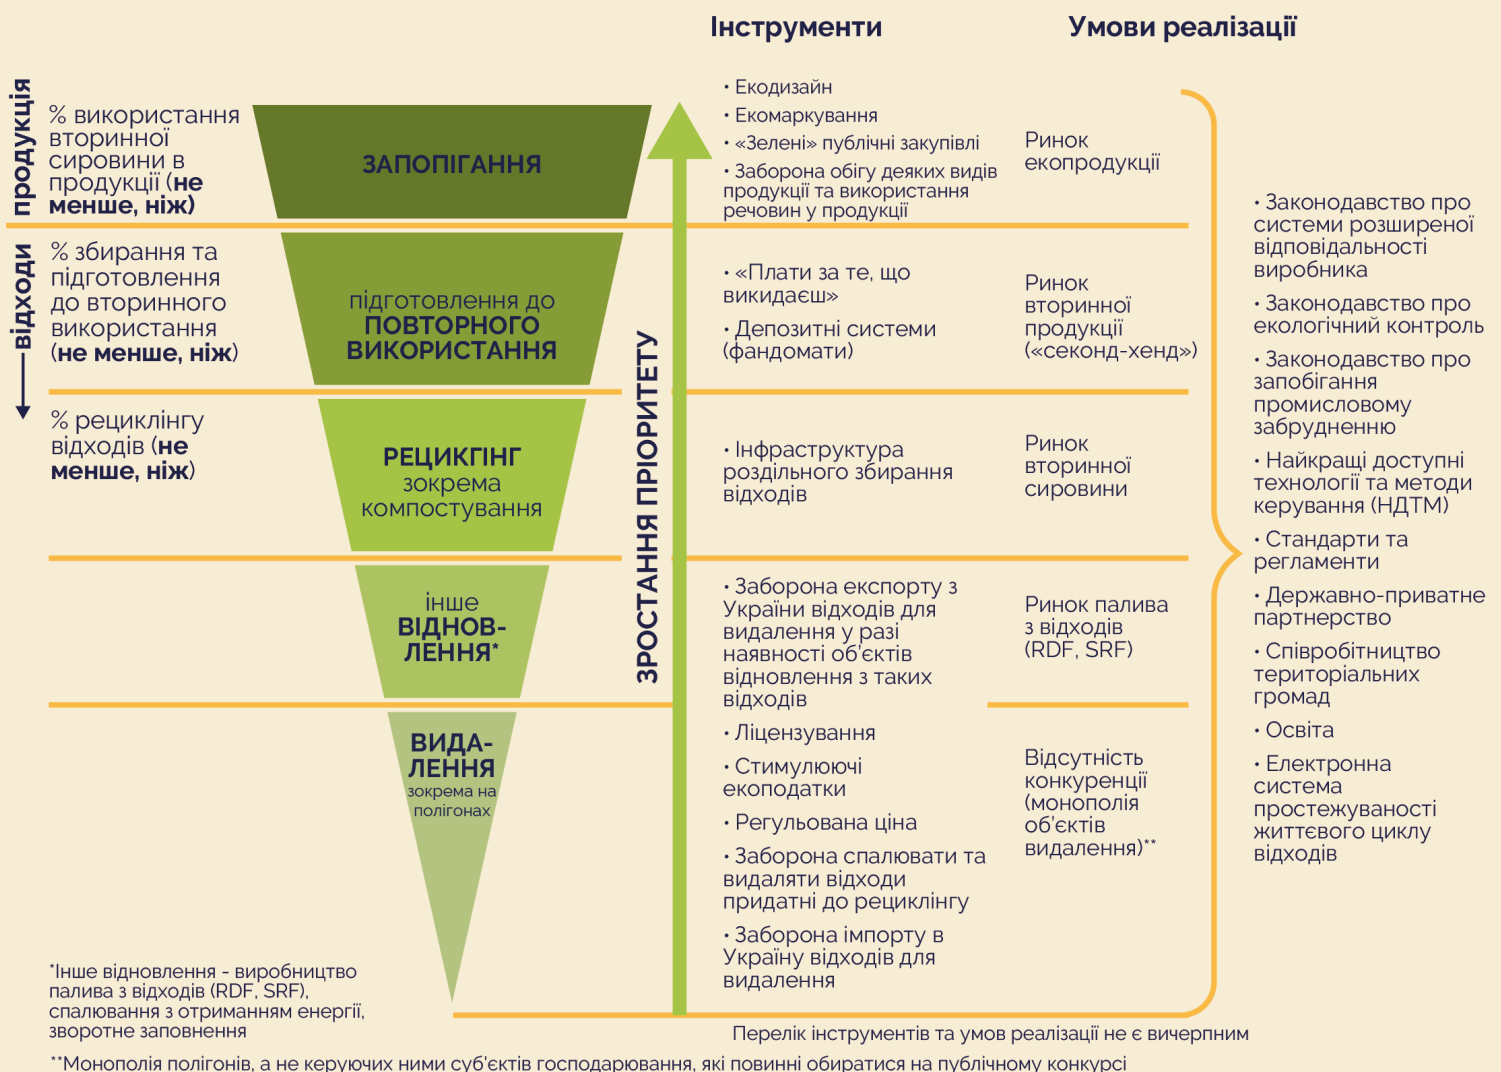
Інструменти

Умови реалізації

продукція

відходи

% використання вторинної сировини в продукції (не менше, ніж)

ЗАПОПІГАННЯ

• Екодизайн
• Екомаркування
• «Зелені» публічні закупівлі
• Заборона обігу деяких видів продукції та використання речовин у продукції

Ринок екопродукції

% збирання та підготовлення до вторинного використання (не менше, ніж)

підготовлення до ПОВТОРНОГО ВИКОРИСТАННЯ

• «Плати за те, що викидаєш»
• Депозитні системи (фандомати)

Ринок вторинної продукції («секонд-хенд»)

% рециклінгу відходів (не менше, ніж)

РЕЦИКЛІНГ зокрема компостування

• Інфраструктура роздільного збирання відходів

Ринок вторинної сировини

інше ВІДНОВ-ЛЕННЯ*

• Заборона експорту з України відходів для видалення у разі наявності об'єктів відновлення з таких відходів

Ринок палива з відходів (RDF, SRF)

ВИДА-ЛЕННЯ зокрема на полігонах

• Ліцензування
• Стимулюючі екоподатки
• Регульована ціна
• Заборона спалювати та видаляти відходи придатні до рециклінгу
• Заборона імпорту в Україну відходів для видалення

Відсутність конкуренції (монополія об'єктів видалення)**

ЗРОСТАННЯ ПРІОРИТЕТУ

• Законодавство про системи розширеної відповідальності виробника
• Законодавство про екологічний контроль
• Законодавство про запобігання промисловому забрудненню
• Найкращі доступні технології та методи керування (НДТМ)
• Стандарти та регламенти
• Державно-приватне партнерство
• Співробітництво територіальних громад
• Освіта
• Електронна система простежуваності життєвого циклу відходів

*Інше відновлення - виробництво палива з відходів (RDF, SRF), спалювання з отриманням енергії, зворотне заповнення

Перелік інструментів та умов реалізації не є вичерпним

**Монополія полігонів, а не керуючих ними суб'єктів господарювання, які повинні обиратися на публічному конкурсі